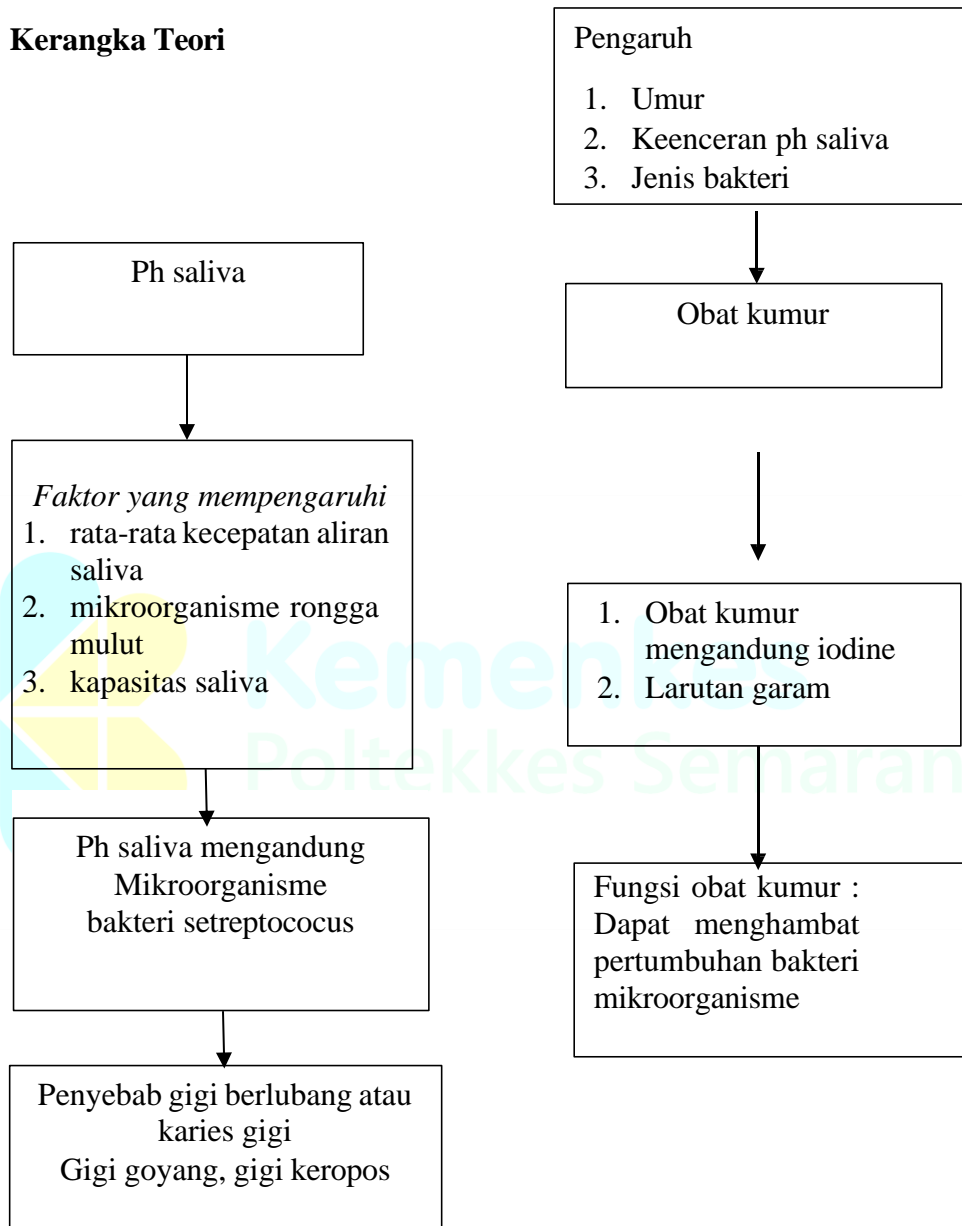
Kerangka Teori

Ph saliva

Faktor yang mempengaruhi
1. rata-rata kecepatan aliran saliva
2. mikroorganisme rongga mulut
3. kapasitas saliva

Ph saliva mengandung Mikroorganisme bakteri setreptococus

Penyebab gigi berlubang atau karies gigi
Gigi goyang, gigi keropos

Pengaruh
1. Umur
2. Keenceran ph saliva
3. Jenis bakteri

Obat kumur

1. Obat kumur mengandung iodine
2. Larutan garam

Fungsi obat kumur :
Dapat menghambat pertumbuhan bakteri mikroorganisme

Kemenkes
Poltekkes Semarang